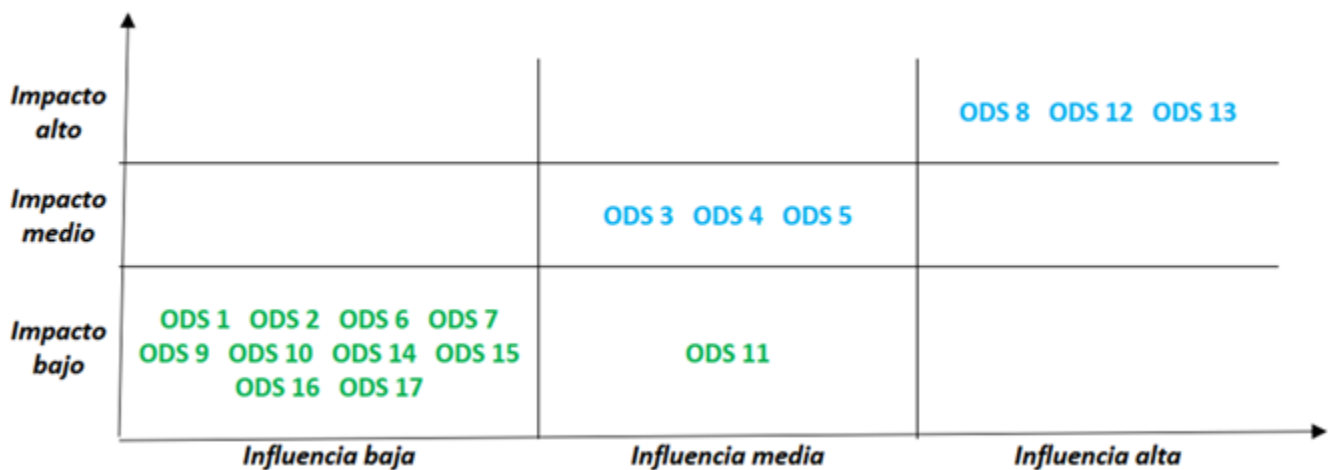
| | Influencia baja | Influencia media | Influencia alta |
|---|---|---|---|
| Impacto alto | | | ODS 8 ODS 12 ODS 13 |
| Impacto medio | | ODS 3 ODS 4 ODS 5 | |
| Impacto bajo | ODS 1 ODS 2 ODS 6 ODS 7 ODS 9 ODS 10 ODS 14 ODS 15 ODS 16 ODS 17 | ODS 11 | |